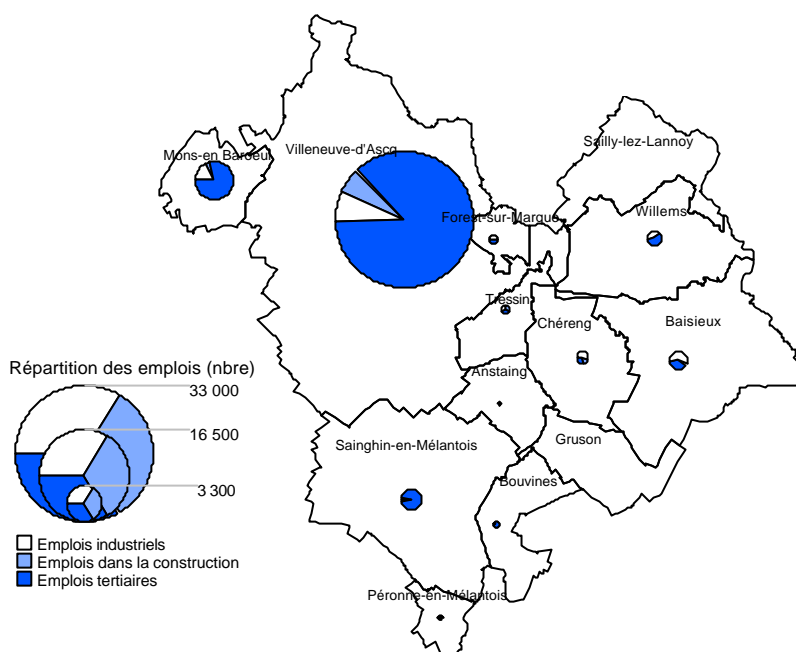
Mons-en-Baroeul
Villeneuve-d'Ascq
Sailly-lez-Lannoy
Forest-sur-Marque
Willems
Tressin
Chéreng
Baisieux
Répartition des emplois (nbre)
33 000
16 500
3 300
Anstaing
Sainghin-en-Mélantois
Gruson
Bouvines
Emplois industriels
Emplois dans la construction
Emplois tertiaires
Péronne-en-Mélantois